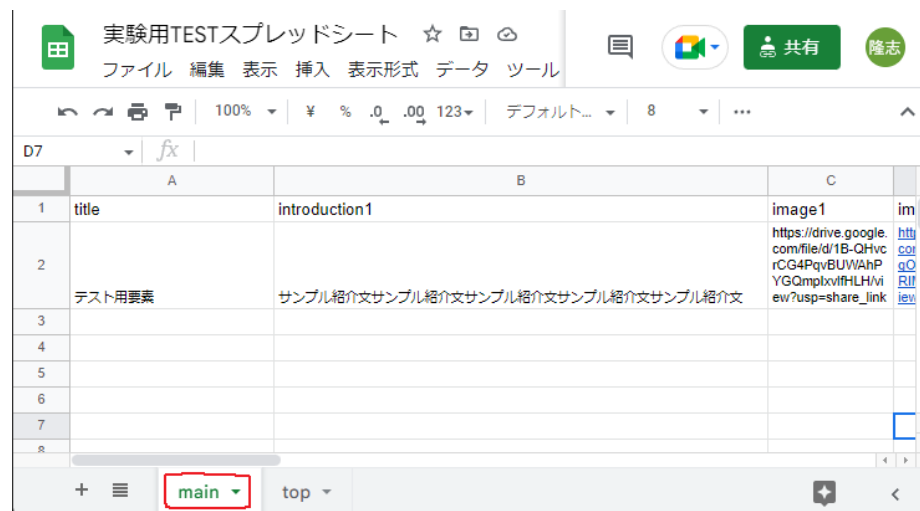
実験用TESTスプレッドシート

ファイル 編集 表示 挿入 表示形式 データ ツール

共有

隆志

100% ¥ % .0 .00 123 デフォルト... 8

D7

| | A | B | C | im |
|---|---|---|---|---|
| 1 | title | introduction1 | image1 | im |
| 2 | テスト用要素 | サンプル紹介文サンプル紹介文サンプル紹介文サンプル紹介文サンプル紹介文 | https://drive.google.com/file/d/1B-QHvcrCG4PqvBUWAhPYGQmplxvlfHLH/view?usp=share_link | htt co gO RI iew |
| 3 | | | | |
| 4 | | | | |
| 5 | | | | |
| 6 | | | | |
| 7 | | | | |
| 8 | | | | |

main

top